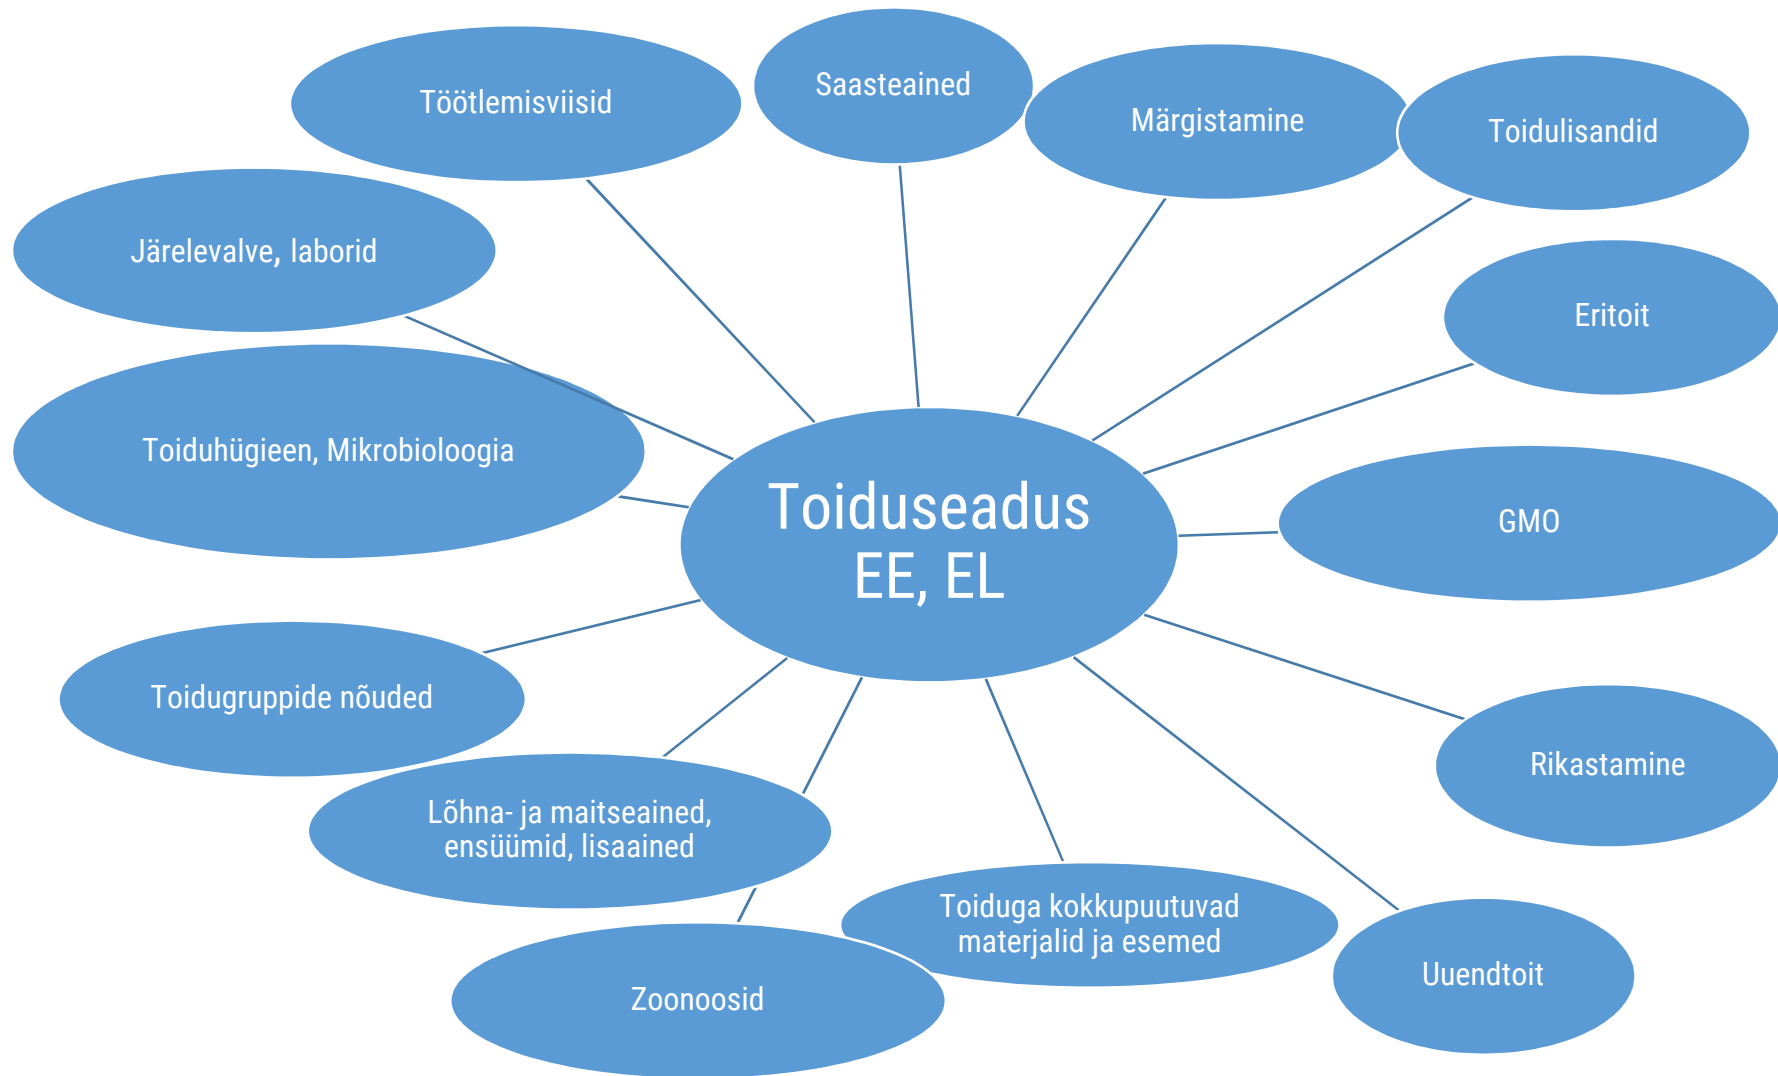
Toiduseadus EE, EL

Töötlemisviisid

Saasteained

Märgistamine

Toidulisandid

Järelevalve, laborid

Eritoit

Toiduhügieen, Mikrobioloogia

GMO

Toidugruppide nõuded

Rikastamine

Lõhna- ja maitseained, ensüümid, lisaained

Toiduga kokkupuutuvad materjalid ja esemed

Uuendtoit

Zoonoosid